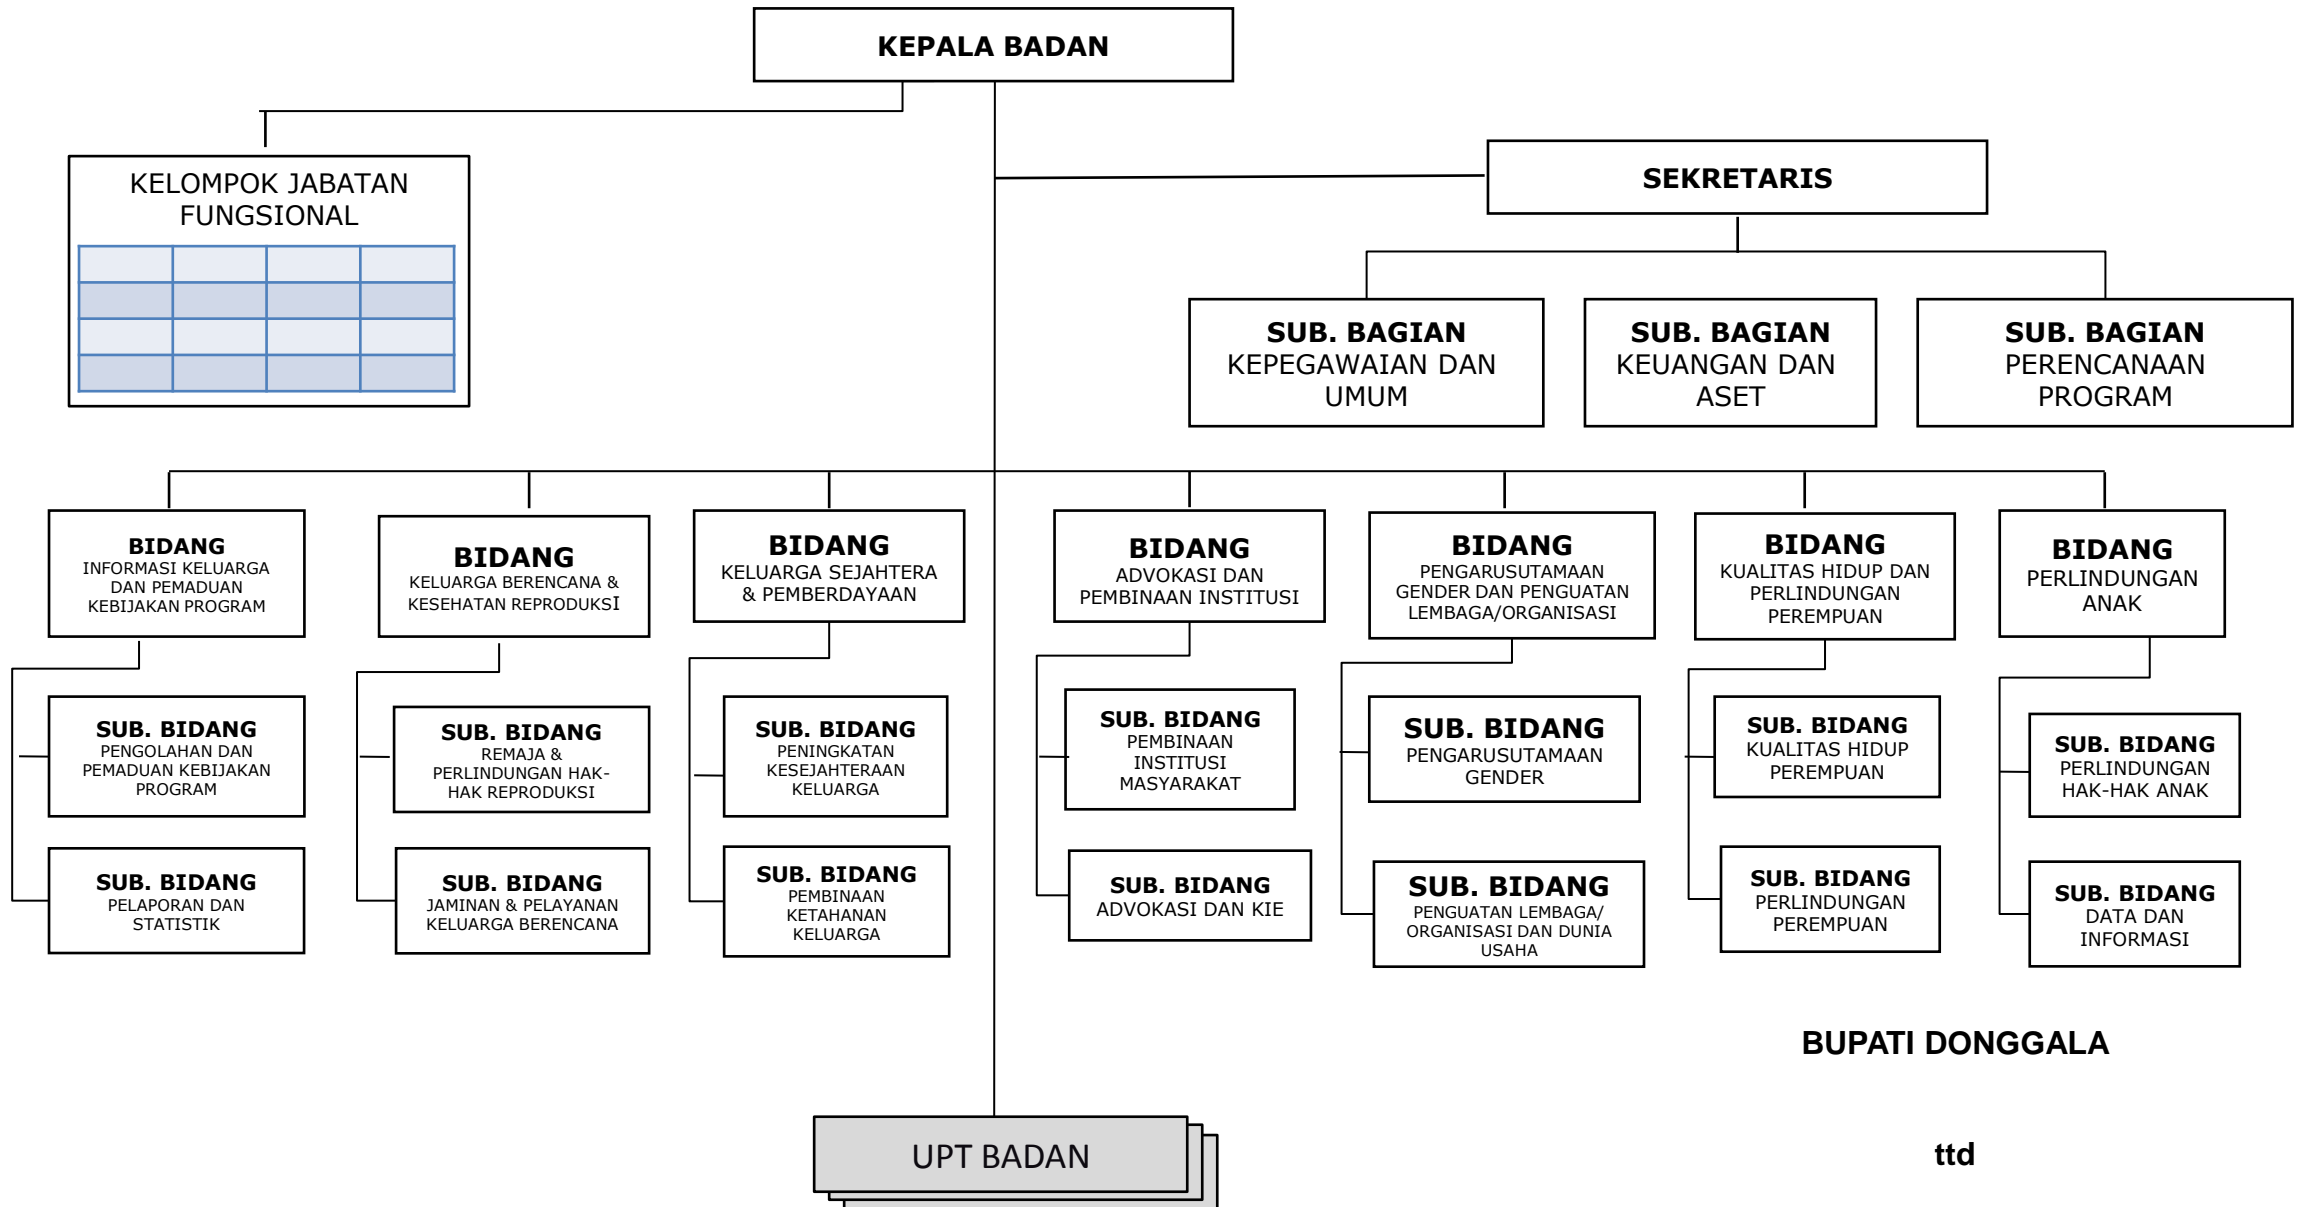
KEPALA BADAN

KELOMPOK JABATAN FUNGSIONAL

SEKRETARIS

SUB. BAGIAN KEPEGAWAIAN DAN UMUM

SUB. BAGIAN KEUANGAN DAN ASET

SUB. BAGIAN PERENCANAAN PROGRAM

BIDANG INFORMASI KELUARGA DAN PEMADUAN KEBIJAKAN PROGRAM

SUB. BIDANG PENGOLAHAN DAN PEMADUAN KEBIJAKAN PROGRAM

SUB. BIDANG PELAPORAN DAN STATISTIK

BIDANG KELUARGA BERENCANA & KESEHATAN REPRODUKSI

SUB. BIDANG REMAJA & PERLINDUNGAN HAK-HAK REPRODUKSI

SUB. BIDANG JAMINAN & PELAYANAN KELUARGA BERENCANA

BIDANG KELUARGA SEJAHTERA & PEMBERDAYAAN

SUB. BIDANG PENINGKATAN KESEJAHTERAAN KELUARGA

SUB. BIDANG PEMBINAAN KETAHANAN KELUARGA

BIDANG ADVOKASI DAN PEMBINAAN INSTITUSI

SUB. BIDANG PEMBINAAN INSTITUSI MASYARAKAT

SUB. BIDANG ADVOKASI DAN KIE

BIDANG PENGARUSUTAMAAN GENDER DAN PENGUATAN LEMBAGA/ORGANISASI

SUB. BIDANG PENGARUSUTAMAAN GENDER

SUB. BIDANG PENGUATAN LEMBAGA/ ORGANISASI DAN DUNIA USAHA

BIDANG KUALITAS HIDUP DAN PERLINDUNGAN PEREMPUAN

SUB. BIDANG KUALITAS HIDUP PEREMPUAN

SUB. BIDANG PERLINDUNGAN PEREMPUAN

BIDANG PERLINDUNGAN ANAK

SUB. BIDANG PERLINDUNGAN HAK-HAK ANAK

SUB. BIDANG DATA DAN INFORMASI

BUPATI DONGGALA

UPT BADAN

ttd